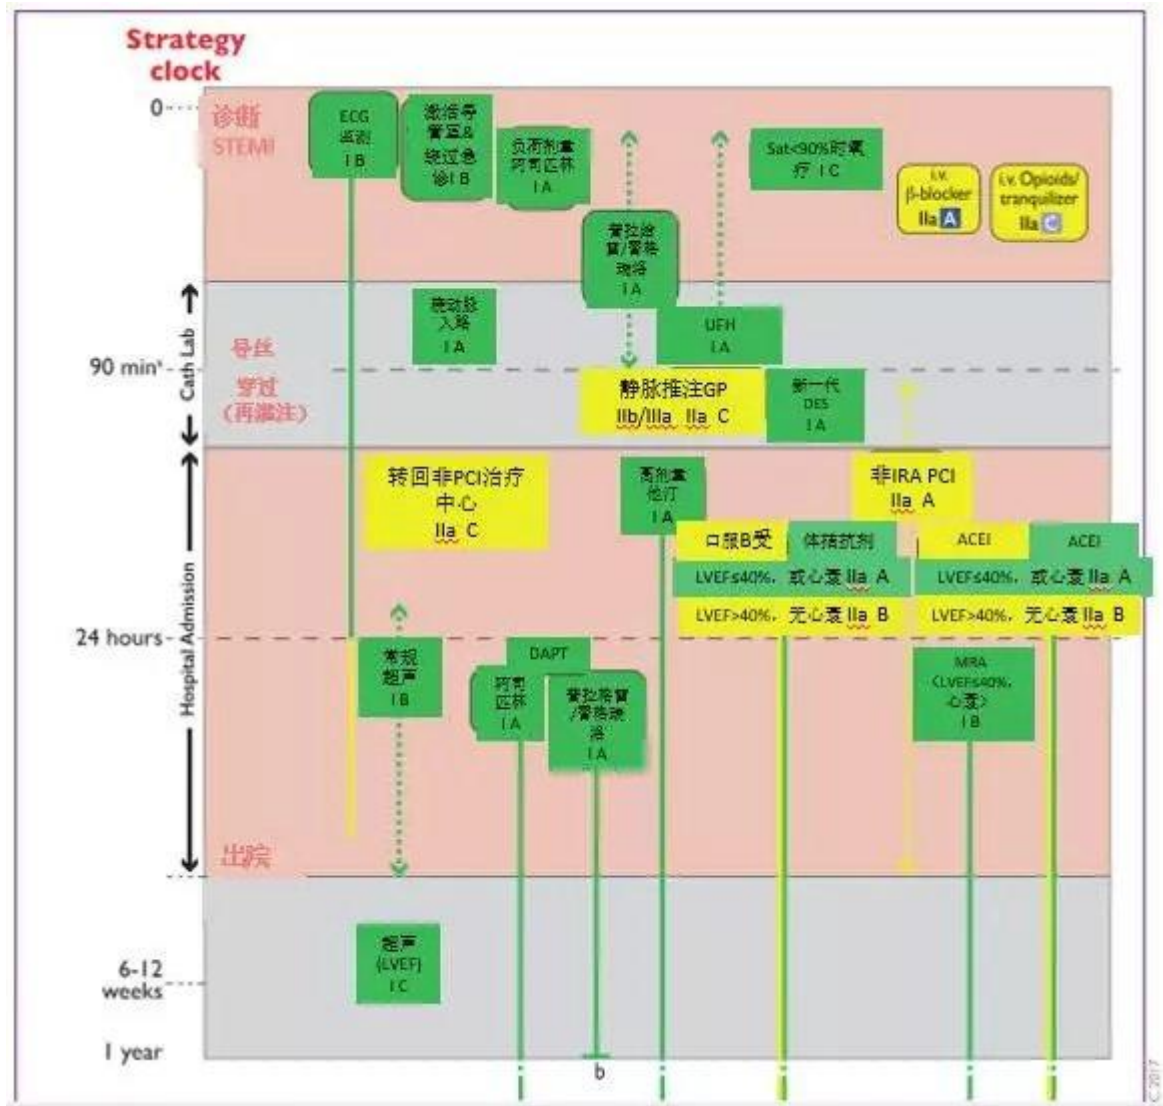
Strategy clock

0
诊断 STEMI

ECG 监测 I B

激活导管室&绕过急诊 I B

负荷剂量阿司匹林 I A

Sat<90%时氧疗 I C

i.v. β-blocker IIa A

i.v. Opioids/ tranquilizer IIa C

替拉洛雷/普拉格雷 I A

Cath Lab

桡动脉入路 I A

UFH I A

导丝

90 min

穿过（再灌注）

静脉推注GP IIb/IIIa IIa C

新一代 DES I A

Hospital Admission

转回非PCI治疗中心 IIa C

高剂量他汀 I A

非IRA PCI IIa A

口服B受体拮抗剂

ACEI

ACEI

LVEF≤40%，或心衰 IIa A

LVEF≤40%，或心衰 IIa A

LVEF>40%，无心衰 IIa B

LVEF>40%，无心衰 IIa B

24 hours

常规超声 I B

DAPT

阿司匹林 I A

替拉洛雷/普拉格雷 I A

MRA（LVEF≤40%，心衰） I B

出院

超声（LVEF） I C

6-12 weeks

1 year

b